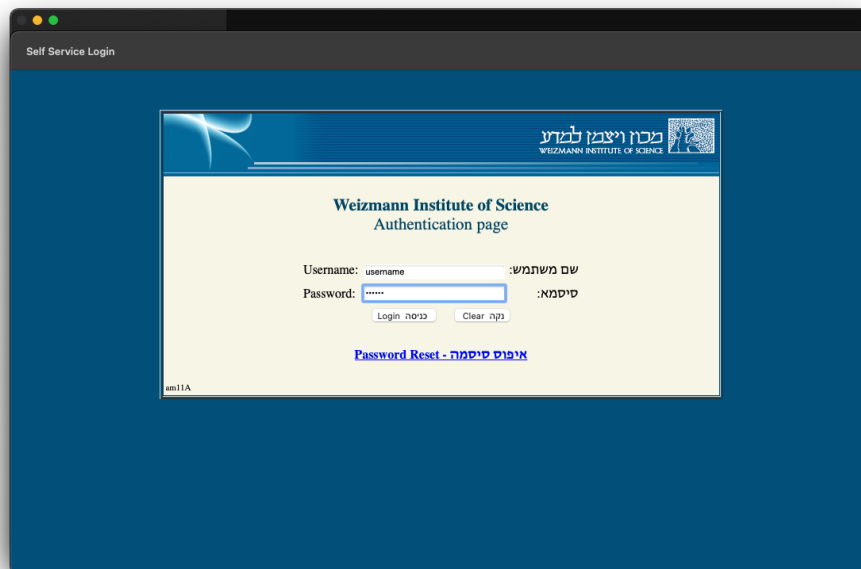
Self Service Login

מכון ויצמן למדע
WEIZMANN INSTITUTE OF SCIENCE

Weizmann Institute of Science
Authentication page

Username: username שם משתמש:
Password: •••••• סיסמא:
Login כניסה Clear נקה

Password Reset - איפוס סיסמה

am11A